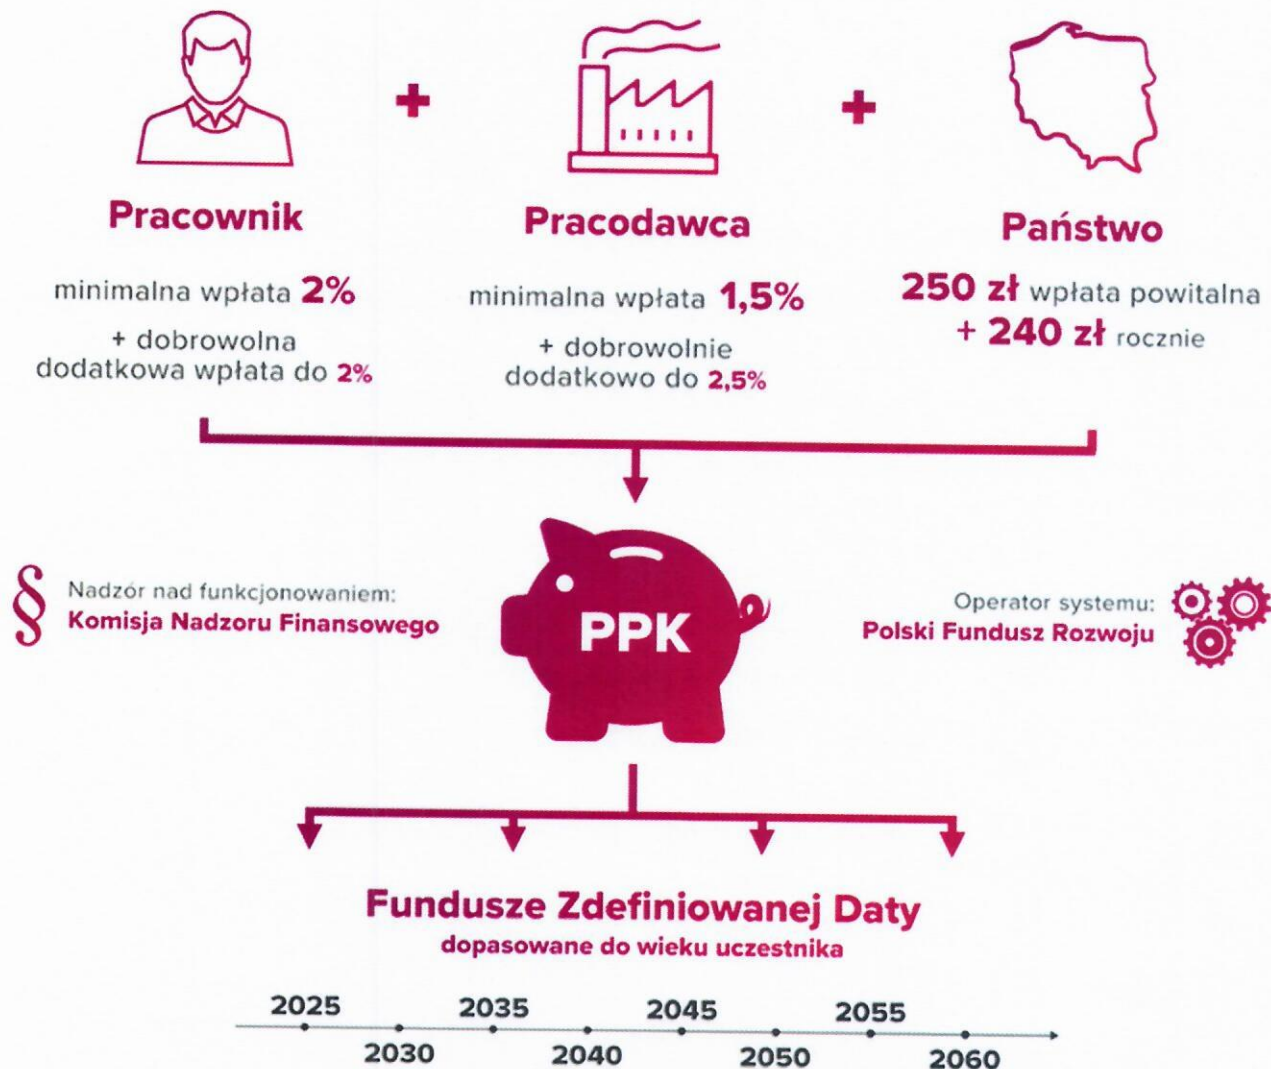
+ +

Pracownik

minimalna wpłata 2%

+ dobrowolna dodatkowa wpłata do 2%

Pracodawca

minimalna wpłata 1,5%

+ dobrowolnie dodatkowo do 2,5%

Państwo

250 zł wpłata powitalna

+ 240 zł rocznie

§ Nadzór nad funkcjonowaniem:
Komisja Nadzoru Finansowego

PPK

Operator systemu:
Polski Fundusz Rozwoju

Fundusze Zdefiniowanej Daty

dopasowane do wieku uczestnika

2025 2030 2035 2040 2045 2050 2055 2060